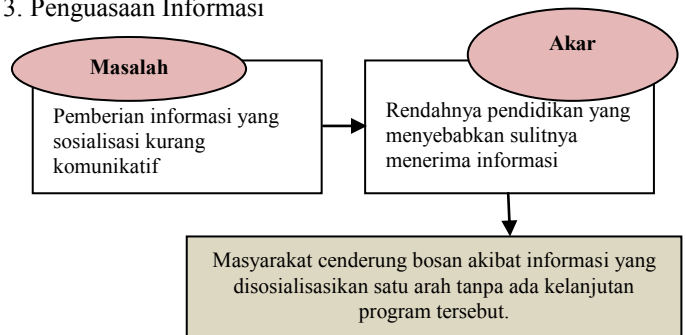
3. Penguasaan Informasi

Masalah

Pemberian informasi yang sosialisasi kurang komunikatif

Akar

Rendahnya pendidikan yang menyebabkan sulitnya menerima informasi

Masyarakat cenderung bosan akibat informasi yang disosialisasikan satu arah tanpa ada kelanjutan program tersebut.